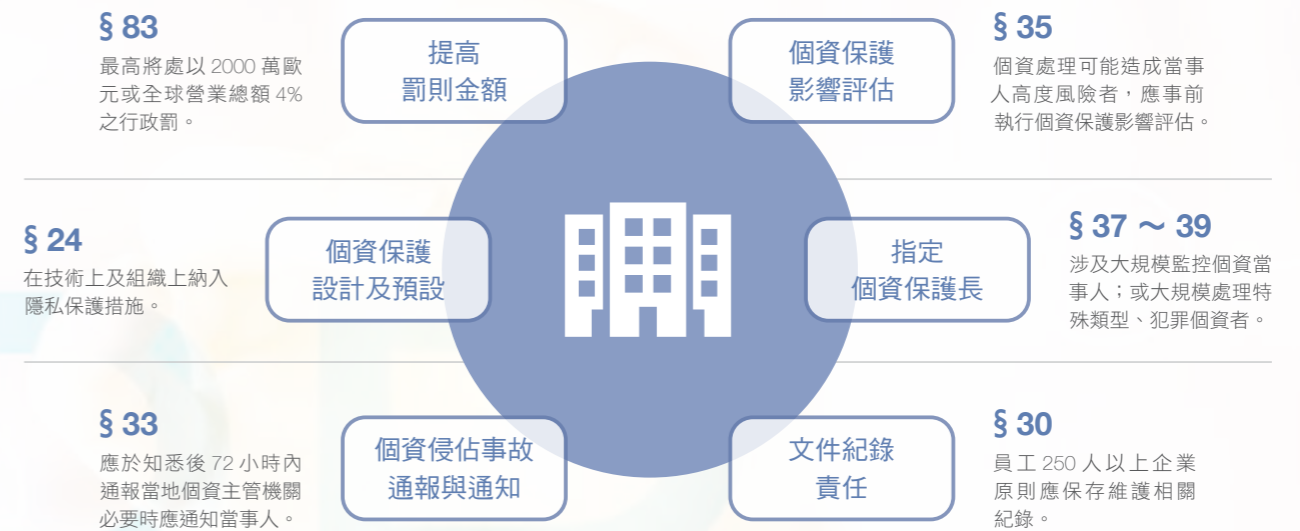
§ 83
最高將處以 2000 萬歐元或全球營業總額 4% 之行政罰。

提高
罰則金額

個資保護
影響評估

§ 35
個資處理可能造成當事人高度風險者，應事前執行個資保護影響評估。

§ 24
在技術上及組織上納入隱私保護措施。

個資保護
設計及預設

指定
個資保護長

§ 37 ～ 39
涉及大規模監控個資當事人；或大規模處理特殊類型、犯罪個資者。

§ 33
應於知悉後 72 小時內通報當地個資主管機關必要時應通知當事人。

個資侵佔事故
通報與通知

文件紀錄
責任

§ 30
員工 250 人以上企業原則應保存維護相關紀錄。